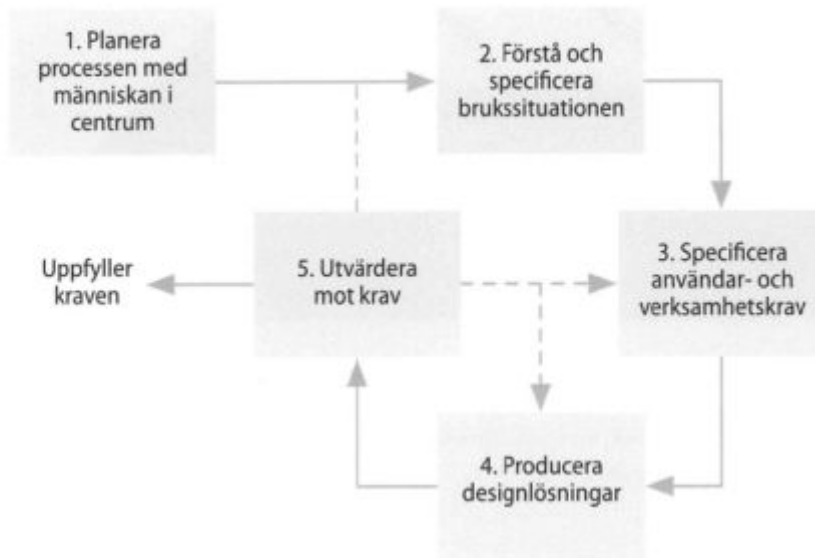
1. Planera processen med människan i centrum

2. Förstå och specificera brukssituationen

Uppfyller kraven

5. Utvärdera mot krav

3. Specificera användar- och verksamhetskrav

4. Producera designlösningar